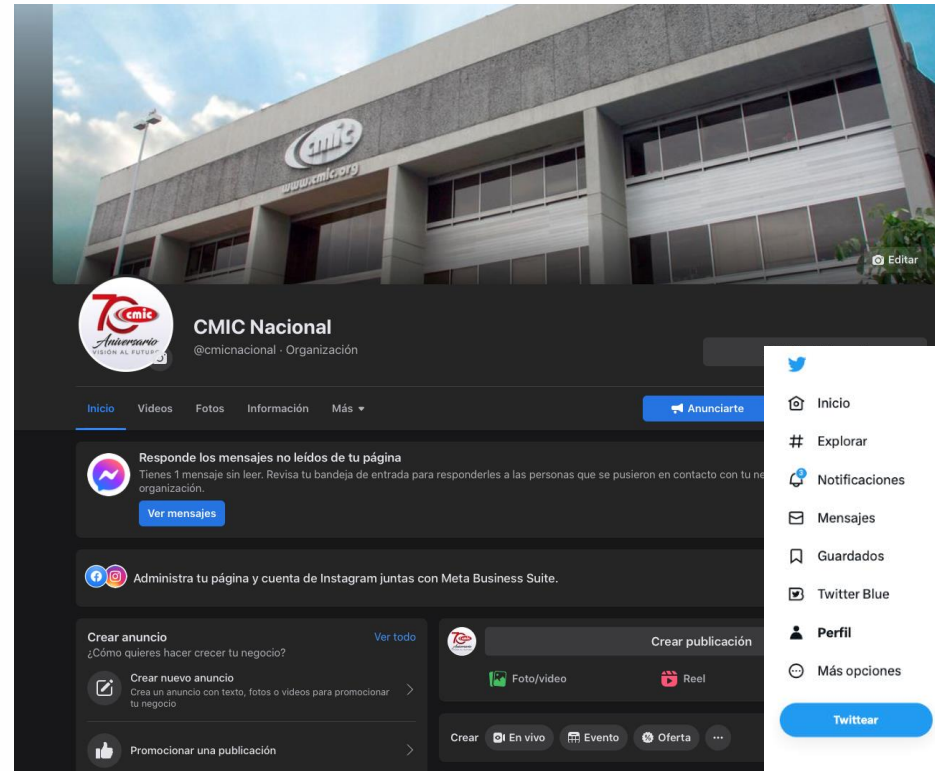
cmic
www.cmic.org

Editar

70 cmic
Aniversario
VISIÓN AL FUTURO

CMIC Nacional
@cmicnacional · Organización

Inicio Videos Fotos Información Más

Anunciarte

Responde los mensajes no leídos de tu página
Tienes 1 mensaje sin leer. Revisa tu bandeja de entrada para responderles a las personas que se pusieron en contacto con tu ne
organización.

Ver mensajes

Administra tu página y cuenta de Instagram juntas con Meta Business Suite.

Crear anuncio
Ver todo
¿Cómo quieres hacer crecer tu negocio?

Crear nuevo anuncio
Crea un anuncio con texto, fotos o videos para promocionar tu negocio

Promocionar una publicación

Crear publicación

Foto/video
Reel

Crear
En vivo
Evento
Oferta
···

Inicio
Explorar
Notificaciones
Mensajes
Guardados
Twitter Blue
Perfil
Más opciones
Twittear